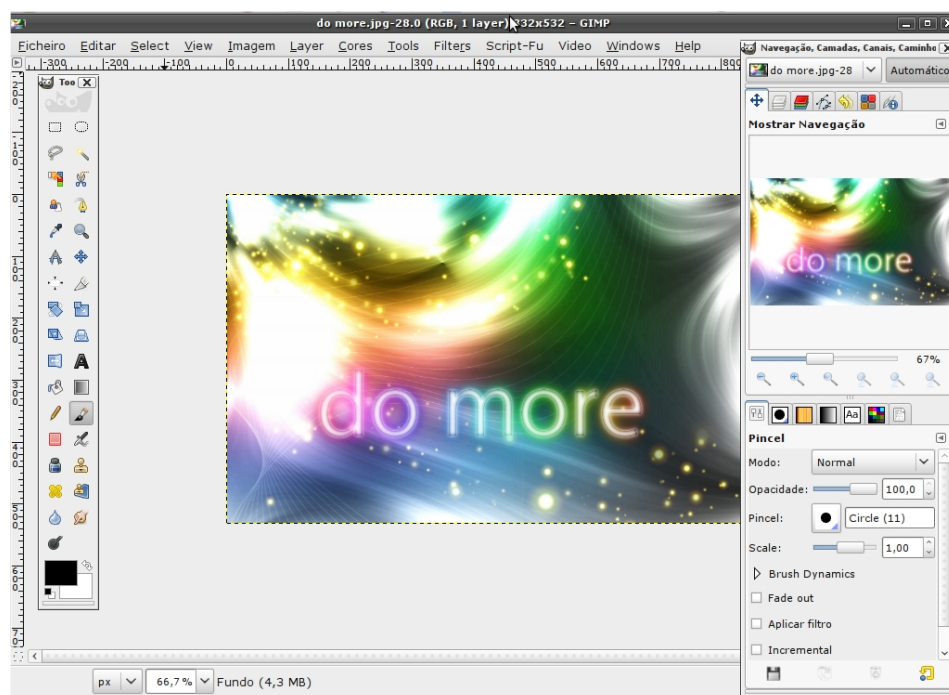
do more.jpg-28.0 (RGB, 1 layer) 732x532 – GIMP

Ficheiro Editar Select View Imagem Layer Cores Tools Filters Script-Fu Video Windows Help

-300 -200 -100 0 100 200 300 400 500 600 700 800

Too

do more

px 66,7% Fundo (4,3 MB)

Navegação, Camadas, Canais, Caminho

do more.jpg-28 Automático

Mostrar Navegação

do more

67%

Pincel

Modo: Normal

Opacidade: 100,0

Pincel: Circle (11)

Scale: 1,00

Brush Dynamics

Fade out

Aplicar filtro

Incremental